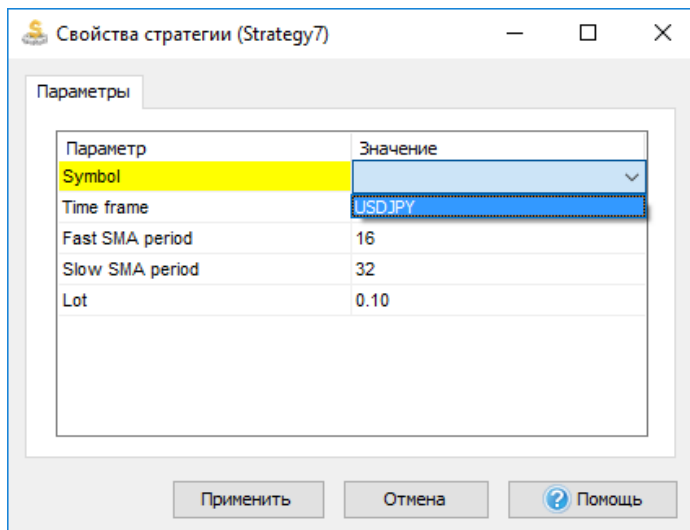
Свойства стратегии (Strategy7)

Параметры

| Параметр | Значение |
|---|---|
| Symbol | |
| Time frame | USDJPY |
| Fast SMA period | 16 |
| Slow SMA period | 32 |
| Lot | 0.10 |

Применить Отмена Помощь